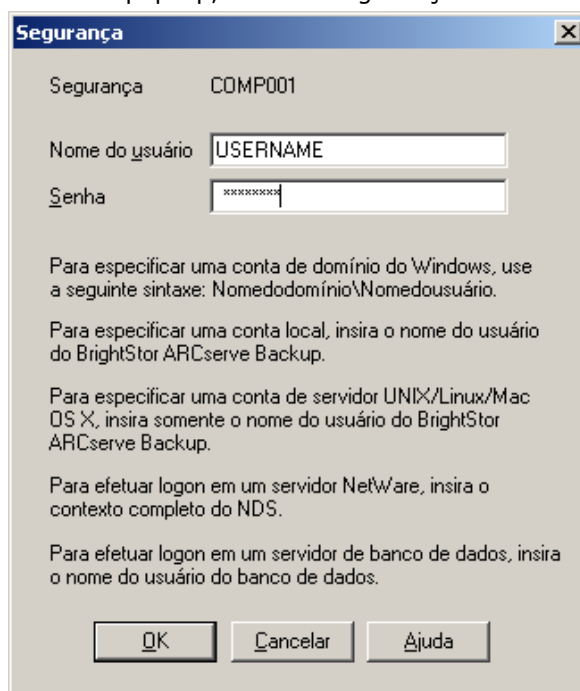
Segurança

Segurança COMP001

Nome do usuário USERNAME

Senha ********

Para especificar uma conta de domínio do Windows, use a seguinte sintaxe: Nomedodomínio\Nomedousuário.

Para especificar uma conta local, insira o nome do usuário do BrightStor ARCserve Backup.

Para especificar uma conta de servidor UNIX/Linux/Mac OS X, insira somente o nome do usuário do BrightStor ARCserve Backup.

Para efetuar logon em um servidor NetWare, insira o contexto completo do NDS.

Para efetuar logon em um servidor de banco de dados, insira o nome do usuário do banco de dados.

OK Cancelar Ajuda